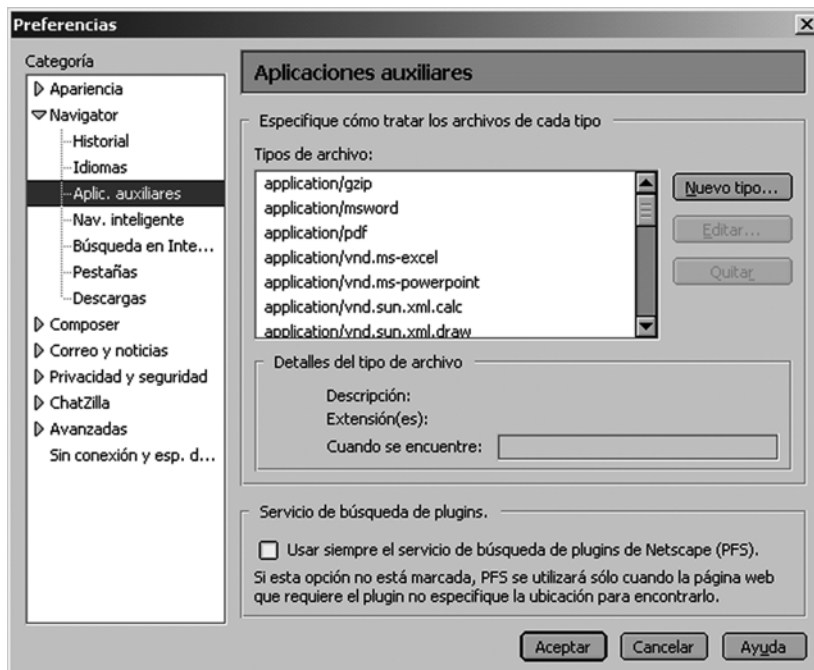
Preferencias

Categoría
Apariencia
Navigator
Historial
Idiomas
Aplic. auxiliares
Nav. inteligente
Búsqueda en Inte...
Pestañas
Descargas
Composer
Correo y noticias
Privacidad y seguridad
ChatZilla
Avanzadas
Sin conexión y esp. d...

Aplicaciones auxiliares

Especifique cómo tratar los archivos de cada tipo

Tipos de archivo:
application/gzip
application/msword
application/pdf
application/vnd.ms-excel
application/vnd.ms-powerpoint
application/vnd.sun.xml.calc
application/vnd.sun.xml.draw

Nuevo tipo...
Editar...
Quitar

Detalles del tipo de archivo
Descripción:
Extensión(es):
Cuando se encuentre:

Servicio de búsqueda de plugins.
Usar siempre el servicio de búsqueda de plugins de Netscape (PFS).
Si esta opción no está marcada, PFS se utilizará sólo cuando la página web que requiere el plugin no especifique la ubicación para encontrarlo.

Aceptar
Cancelar
Ayuda